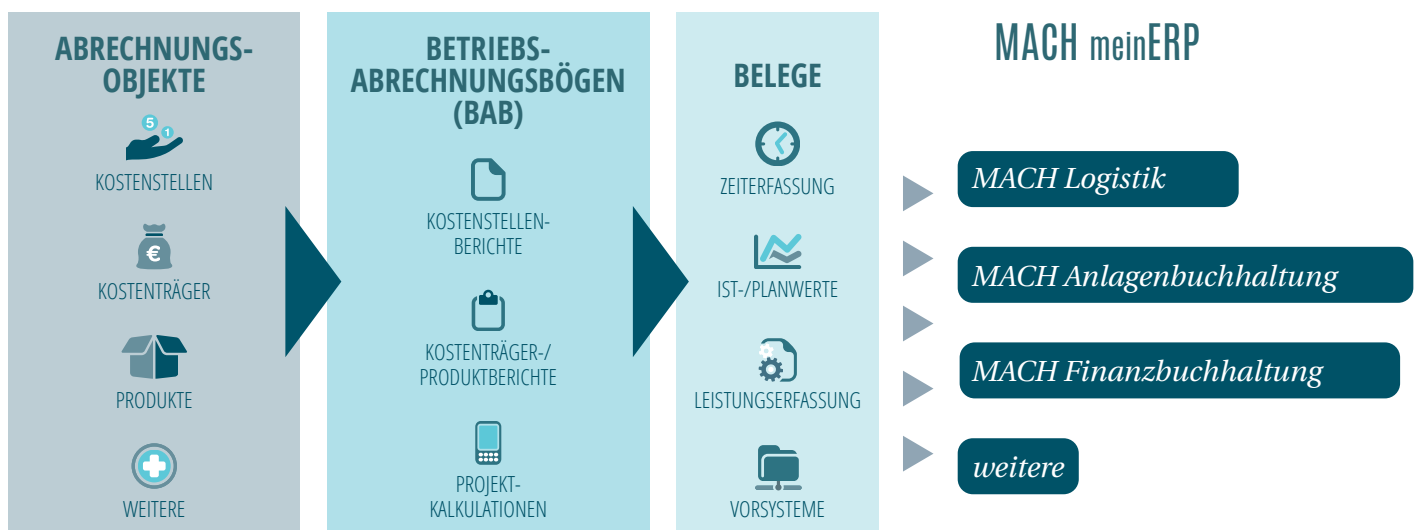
ABRECHNUNGSOBJEKTE

KOSTENSTELLEN

KOSTENTRÄGER

PRODUKTE

WEITERE

BETRIEBSABRECHNUNGSBÖGEN (BAB)

KOSTENSTELLENBERICHTE

KOSTENTRÄGER-/ PRODUKTBERICHTE

PROJEKTKALKULATIONEN

BELEGE

ZEITERFASSUNG

IST-/PLANWERTE

LEISTUNGSERFASSUNG

VORSYSTEME

MACH meinERP

MACH Logistik

MACH Anlagenbuchhaltung

MACH Finanzbuchhaltung

weitere